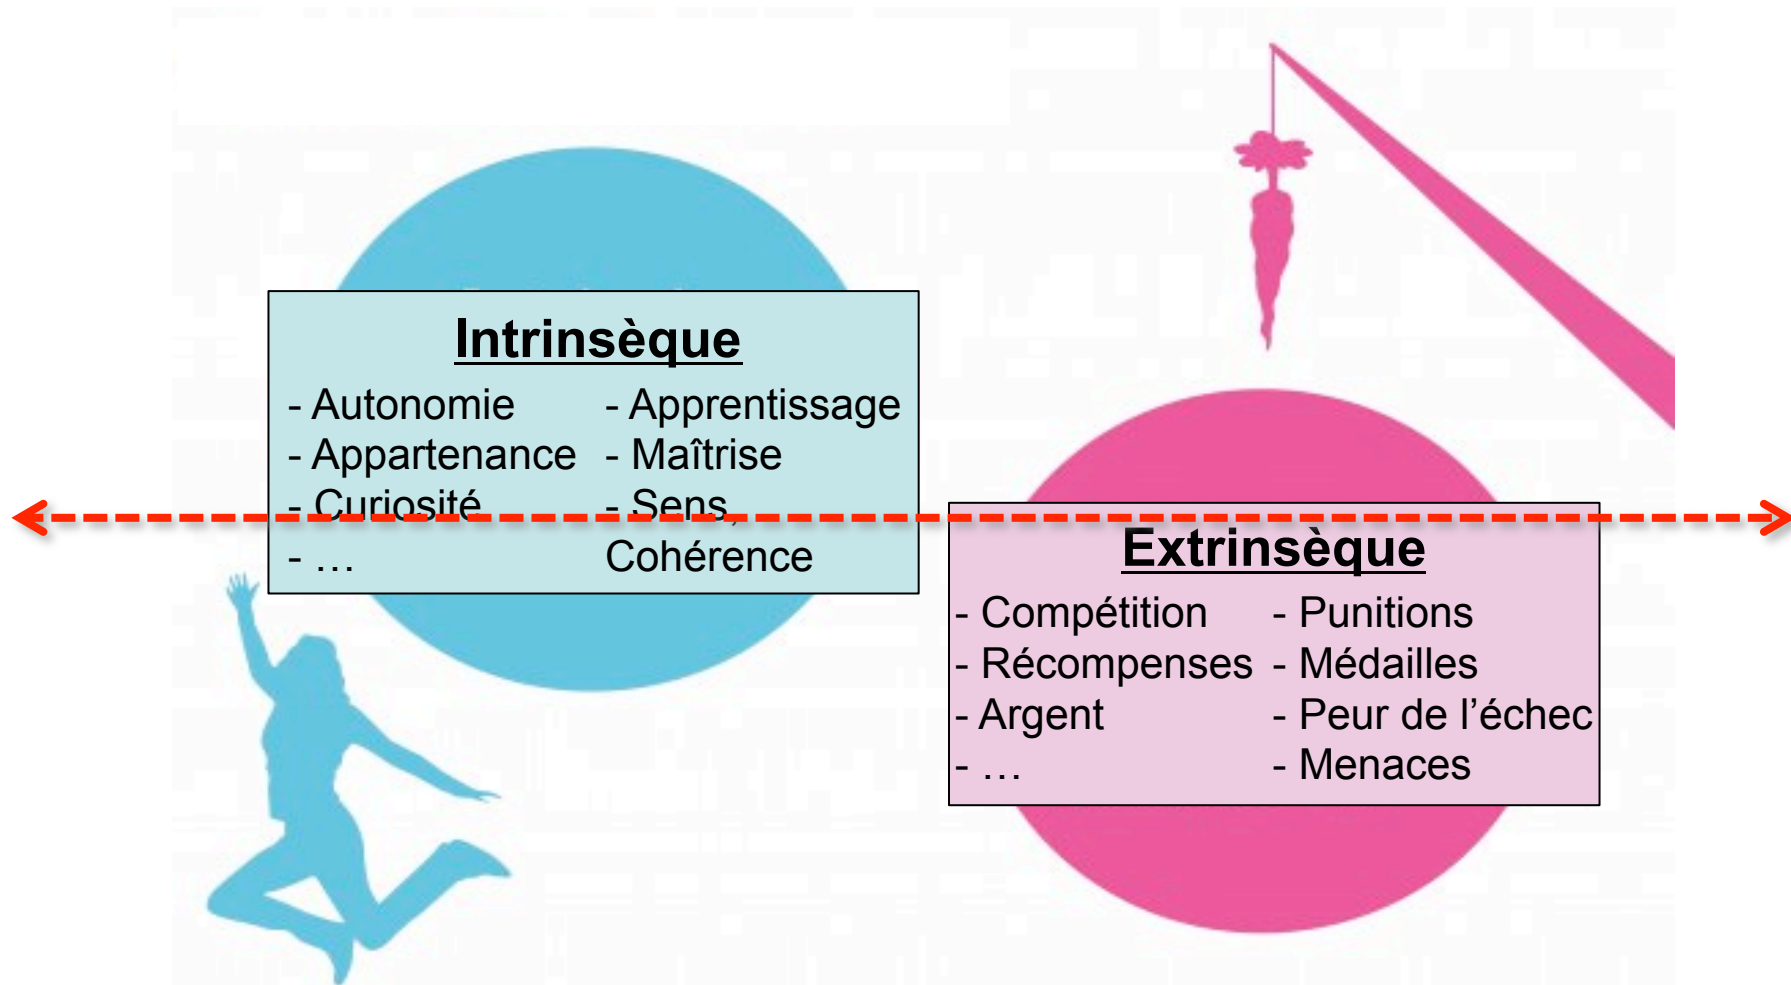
Intrinsèque

- Autonomie
- Appartenance
- Curiosité
- …

- Apprentissage
- Maîtrise
- Sens, Cohérence

Extrinsèque

- Compétition
- Récompenses
- Argent
- …

- Punitions
- Médailles
- Peur de l'échec
- Menaces